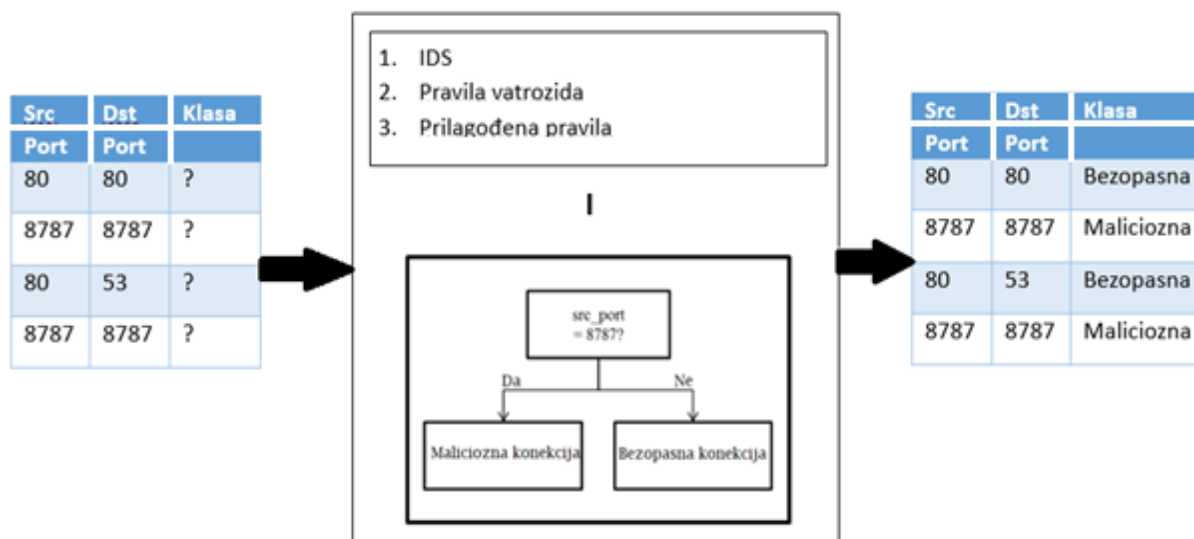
| Src Port | Dst Port | Klasa |
|---|---|---|
| 80 | 80 | ? |
| 8787 | 8787 | ? |
| 80 | 53 | ? |
| 8787 | 8787 | ? |

1. IDS
2. Pravila vatrozida
3. Prilagođena pravila

I

src_port = 8787?

Da

Ne

Maliciozna konekcija

Bezopasna konekcija

| Src Port | Dst Port | Klasa |
|---|---|---|
| 80 | 80 | Bezopasna |
| 8787 | 8787 | Maliciozna |
| 80 | 53 | Bezopasna |
| 8787 | 8787 | Maliciozna |